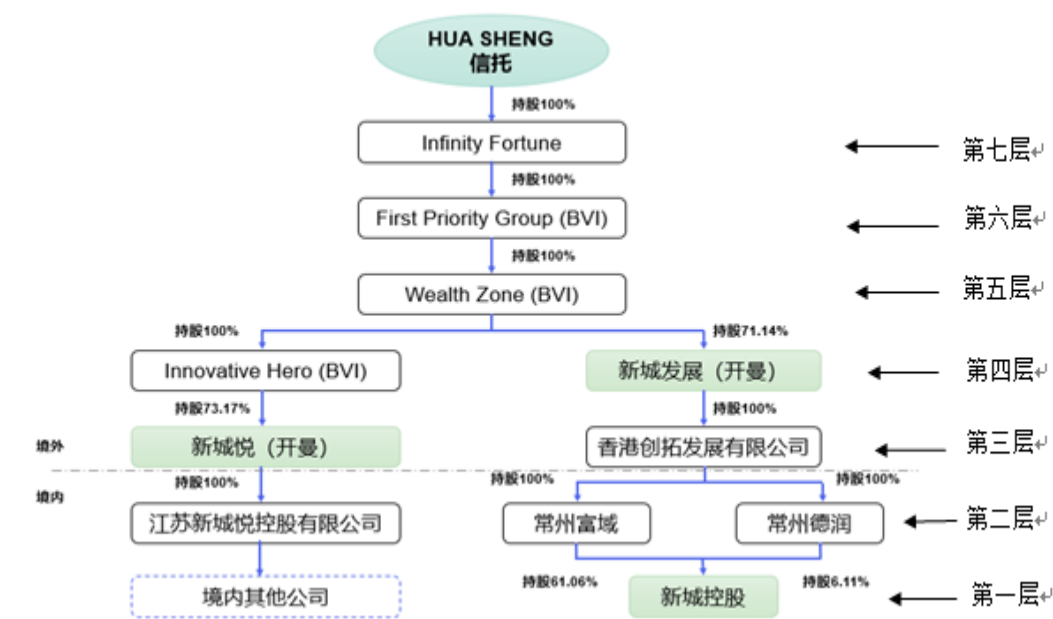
HUA SHENG
信托

持股100%

Infinity Fortune

第七层

持股100%

First Priority Group (BVI)

第六层

持股100%

Wealth Zone (BVI)

第五层

持股100%

持股71.14%

Innovative Hero (BVI)

新城发展（开曼）

第四层

持股73.17%

持股100%

境外

新城悦（开曼）

香港创拓发展有限公司

第三层

境内

持股100%

持股100%

持股100%

江苏新城悦控股有限公司

常州富域

常州德润

第二层

持股61.06%

持股6.11%

境内其他公司

新城控股

第一层